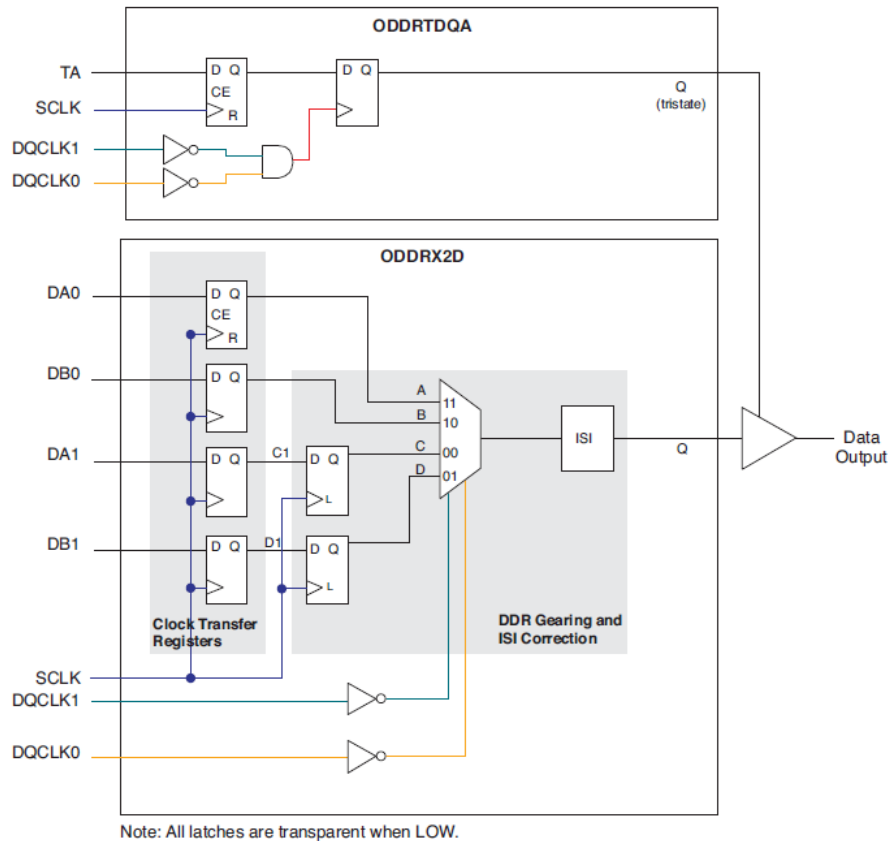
ODDRTDQA

TA
SCLK
DQCLK1
DQCLK0

D Q
CE
R

D Q

Q
(tristate)

ODDRX2D

DA0
DB0
DA1
DB1

D Q
CE
R

D Q

D Q

D Q

C1
D1

D Q
L

D Q
L

A
B
C
D
11
10
00
01

ISI

Q

Data
Output

Clock Transfer
Registers

DDR Gearing and
ISI Correction

SCLK
DQCLK1
DQCLK0

Note: All latches are transparent when LOW.